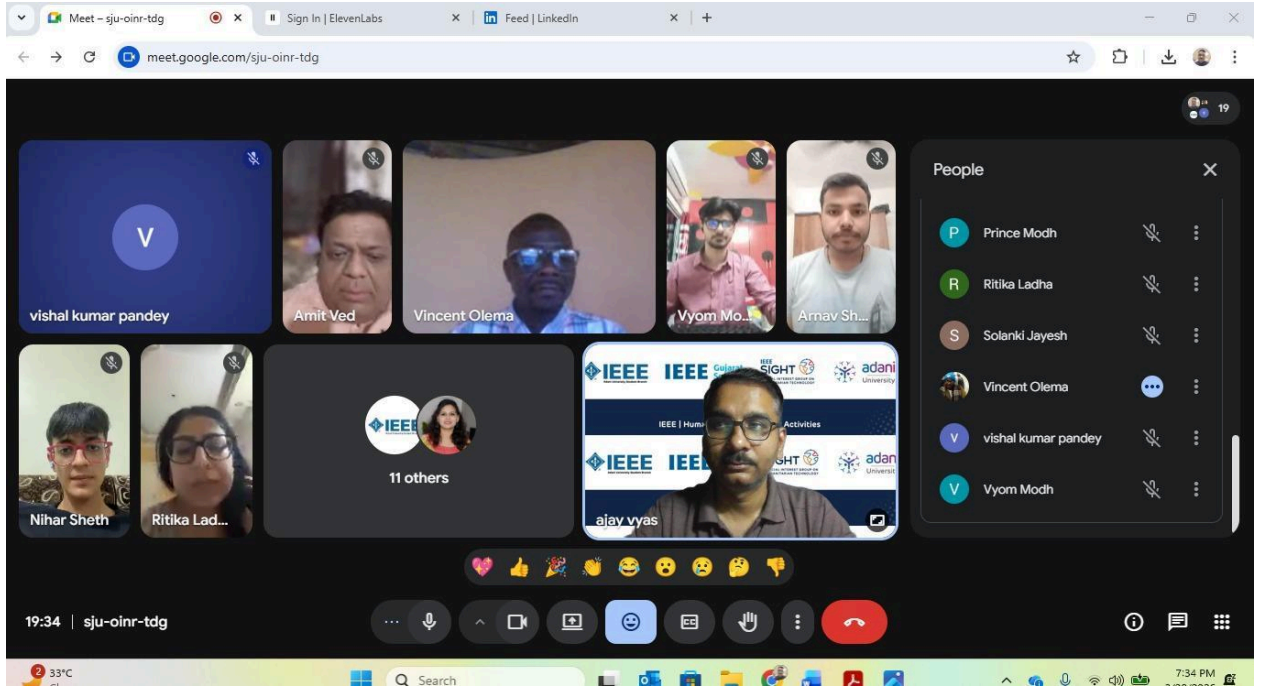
Meet – sju-oinr-tdg
Sign In | ElevenLabs
Feed | LinkedIn
meet.google.com/sju-oinr-tdg

19

V
vishal kumar pandey
Amit Ved
Vincent Olema
Vyom Mo...
Arnav Sh...
Nihar Sheth
Ritika Lad...
11 others
IEEE IEEE SIGHT adani University
IEEE | Hum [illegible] Activities
IEEE IEE SIGHT adani University
ajay vyas

People
P Prince Modh
R Ritika Ladha
S Solanki Jayesh
Vincent Olema
V vishal kumar pandey
V Vyom Modh

19:34 | sju-oinr-tdg

2 33°C
Search
7:34 PM